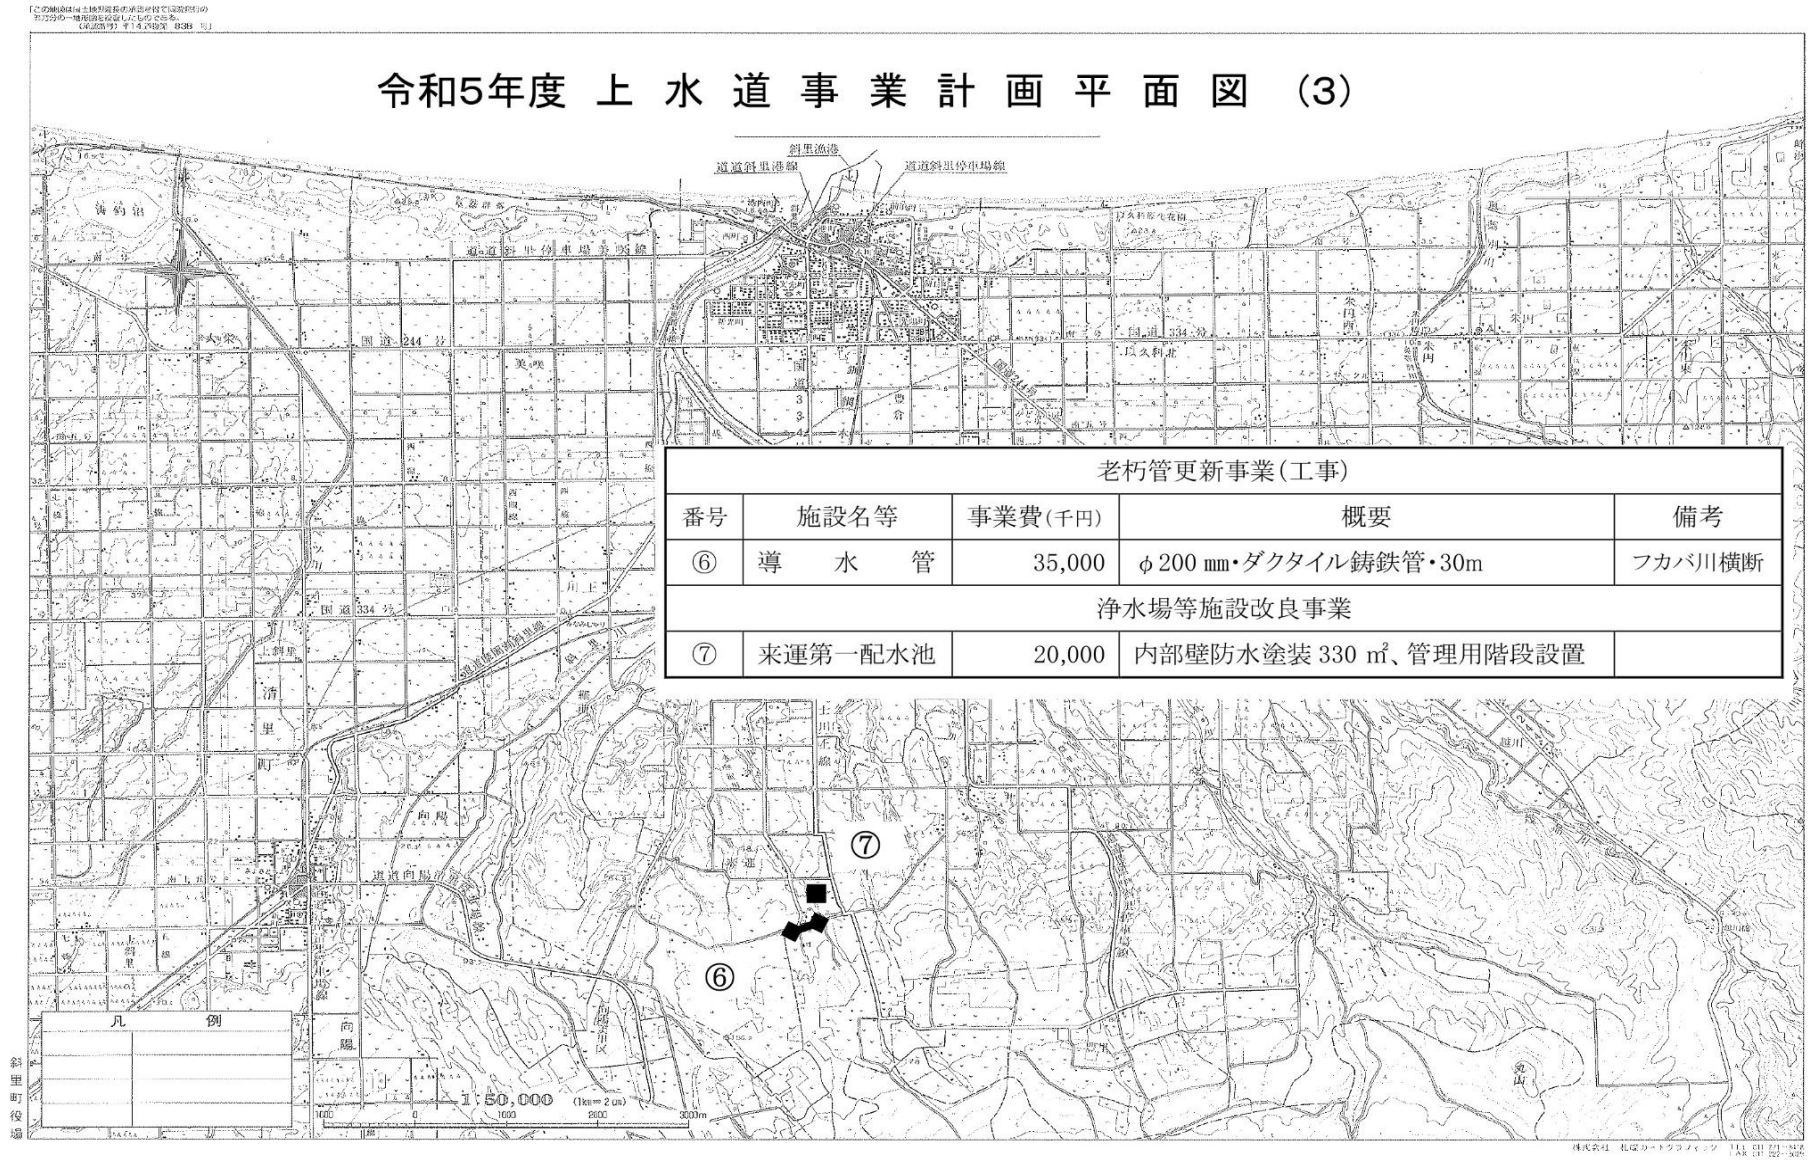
「この地図は国土地理院長の承認を得て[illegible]の一地形図を複製したものである。（承認番号）平14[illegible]第838号」

令和5年度 上水道事業計画平面図 (3)

斜里漁港
道道斜里港線
道道斜里停車場線
国道244号
国道334号
国道334号
道道斜里停車場線
上斜里
清里町
来運
道道向陽
向陽

| 老朽管更新事業(工事) | | | | |
|---|---|---|---|---|
| 番号 | 施設名等 | 事業費(千円) | 概要 | 備考 |
| ⑥ | 導　水　管 | 35,000 | φ200 ㎜・ダクタイル鋳鉄管・30m | フカバ川横断 |
| 浄水場等施設改良事業 | | | | |
| ⑦ | 来運第一配水池 | 20,000 | 内部壁防水塗装 330 ㎡、管理用階段設置 | |

⑦
⑥

凡　例

1:50,000 (1km=2㎝)
1000 0 1000 2000 3000m

斜里町役場

株式会社 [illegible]